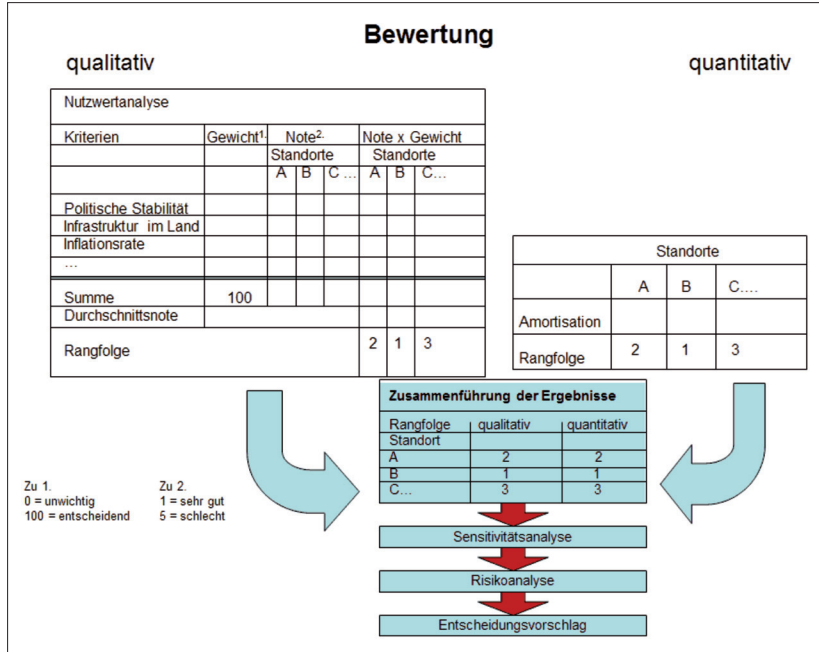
Bewertung

qualitativ

quantitativ

Nutzwertanalyse

| Kriterien | Gewicht$^{1.}$ | Note$^{2.}$ | | | Note x Gewicht | | |
|---|---|---|---|---|---|---|---|
| | | Standorte | | | Standorte | | |
| | | A | B | C … | A | B | C… |
| Politische Stabilität | | | | | | | |
| Infrastruktur im Land | | | | | | | |
| Inflationsrate | | | | | | | |
| … | | | | | | | |
| Summe | 100 | | | | | | |
| Durchschnittsnote | | | | | | | |
| Rangfolge | | | | | 2 | 1 | 3 |

| | Standorte | | |
|---|---|---|---|
| | A | B | C…. |
| Amortisation | | | |
| Rangfolge | 2 | 1 | 3 |

Zusammenführung der Ergebnisse

| Rangfolge | qualitativ | quantitativ |
|---|---|---|
| Standort | | |
| A | 2 | 2 |
| B | 1 | 1 |
| C… | 3 | 3 |

Zu 1.
0 = unwichtig
100 = entscheidend

Zu 2.
1 = sehr gut
5 = schlecht

Sensitivitätsanalyse

Risikoanalyse

Entscheidungsvorschlag